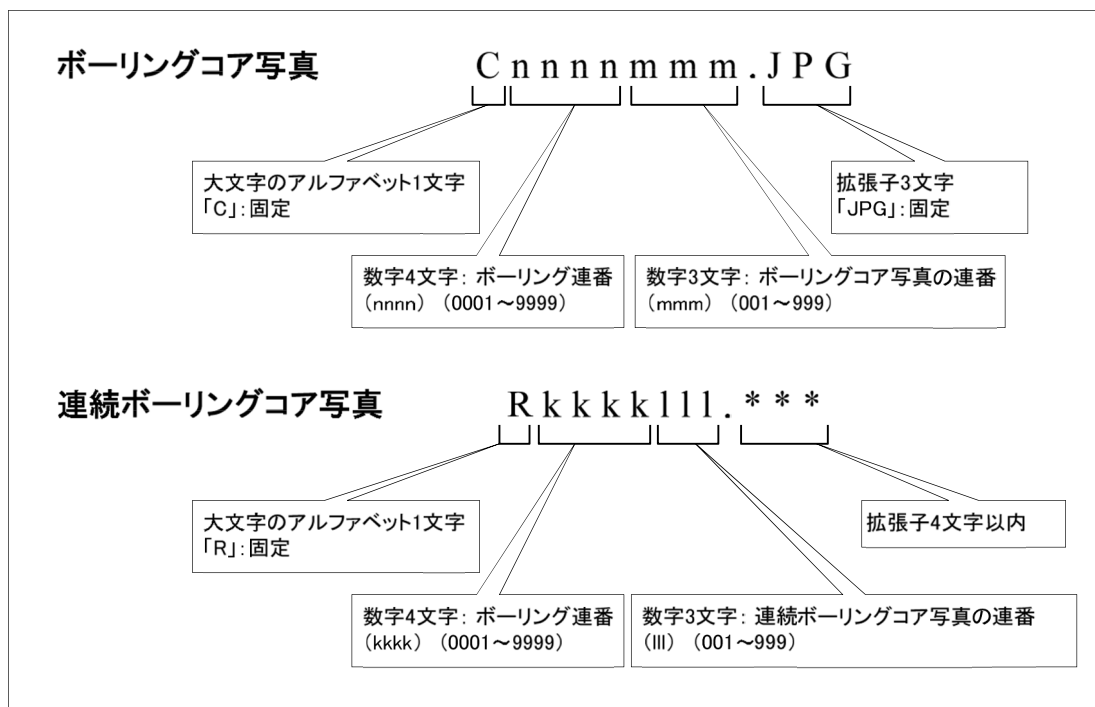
ボーリングコア写真　Cnnnnmmm.JPG

大文字のアルファベット1文字「C」：固定

数字4文字：ボーリング連番（nnnn）（0001～9999）

数字3文字：ボーリングコア写真の連番（mmm）（001～999）

拡張子3文字「JPG」：固定

連続ボーリングコア写真　Rkkkklll.＊＊＊

大文字のアルファベット1文字「R」：固定

数字4文字：ボーリング連番（kkkk）（0001～9999）

数字3文字：連続ボーリングコア写真の連番（lll）（001～999）

拡張子4文字以内